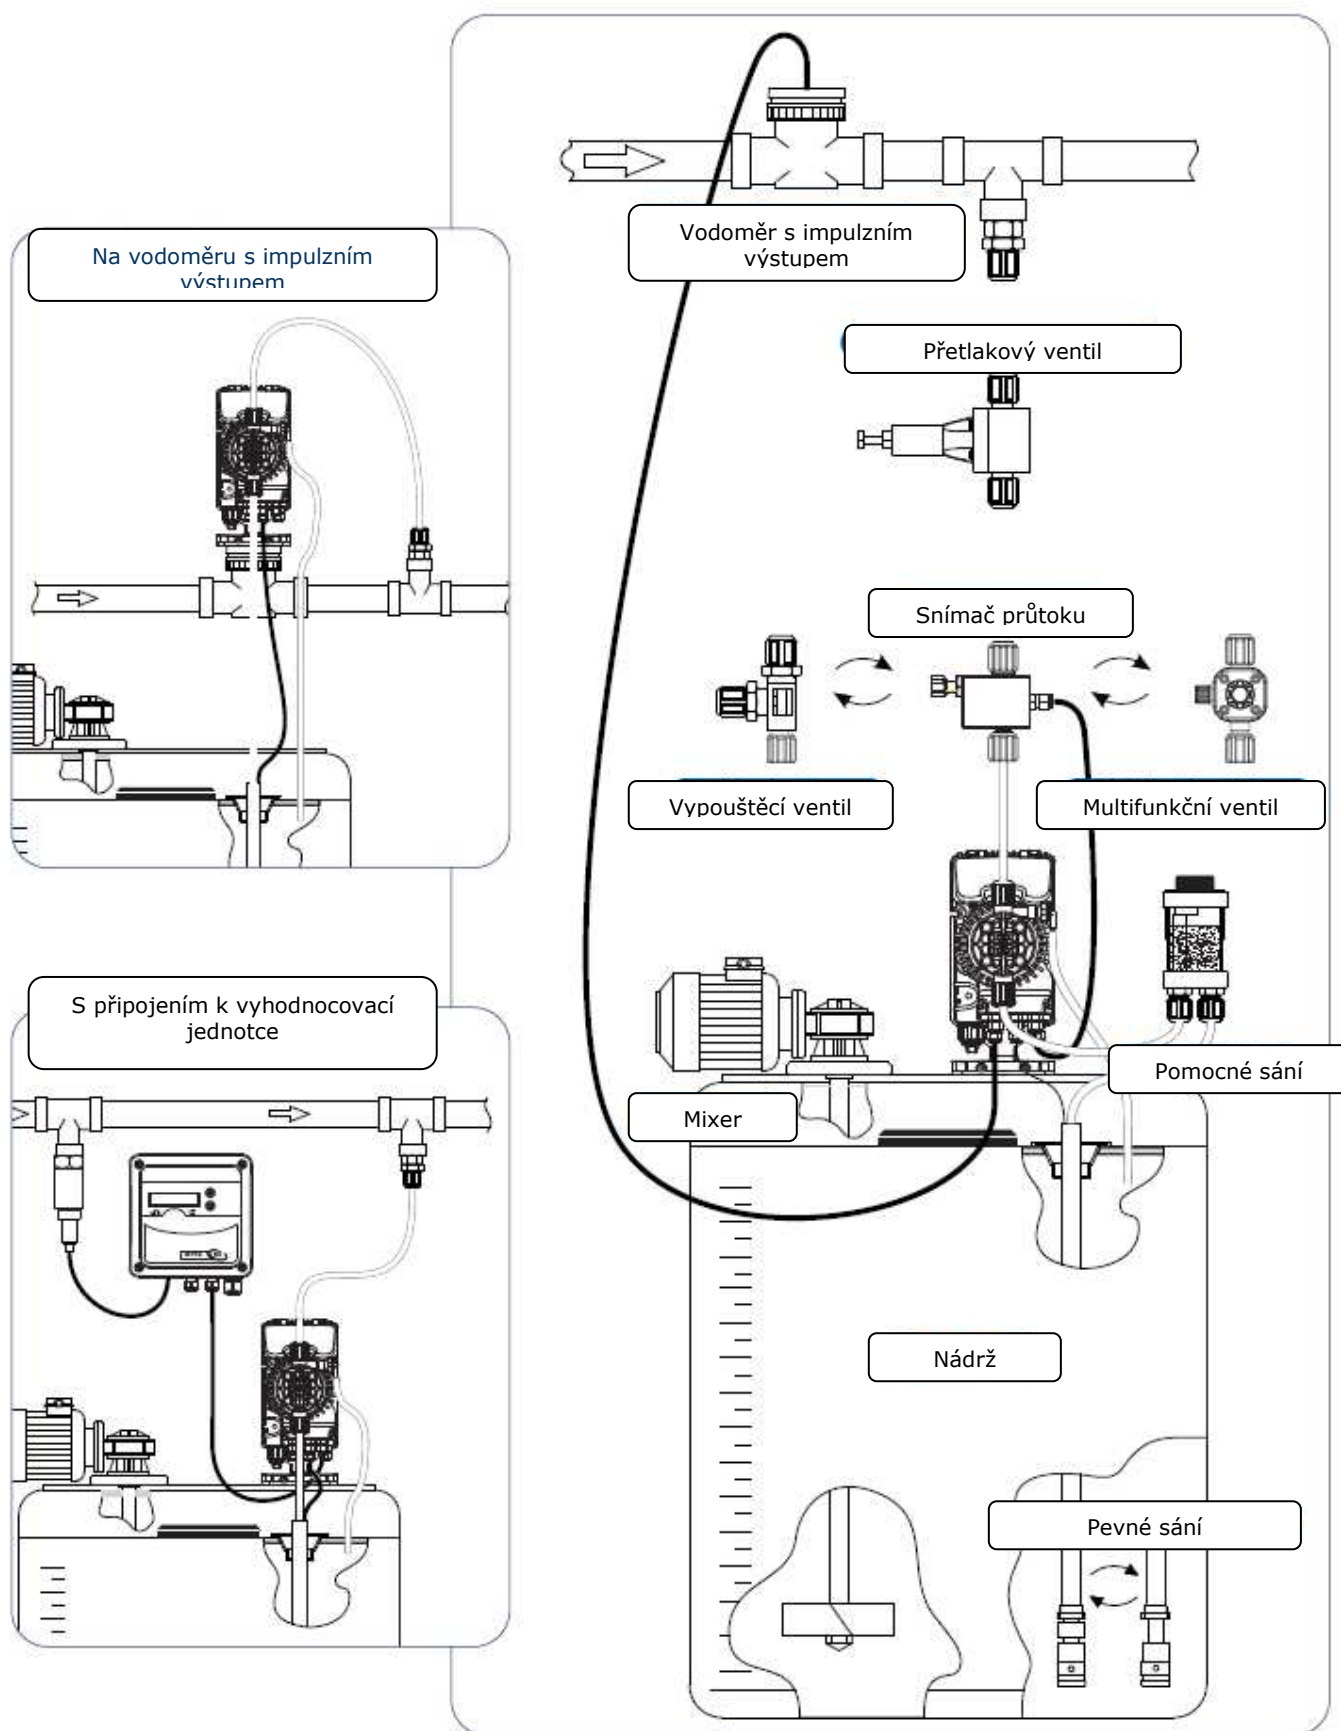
Na vodoměru s impulzním výstupem

S připojením k vyhodnocovací jednotce

Vodoměr s impulzním výstupem

Přetlakový ventil

Snímač průtoku

Vypouštěcí ventil

Multifunkční ventil

Pomocné sání

Mixer

Nádrž

Pevné sání